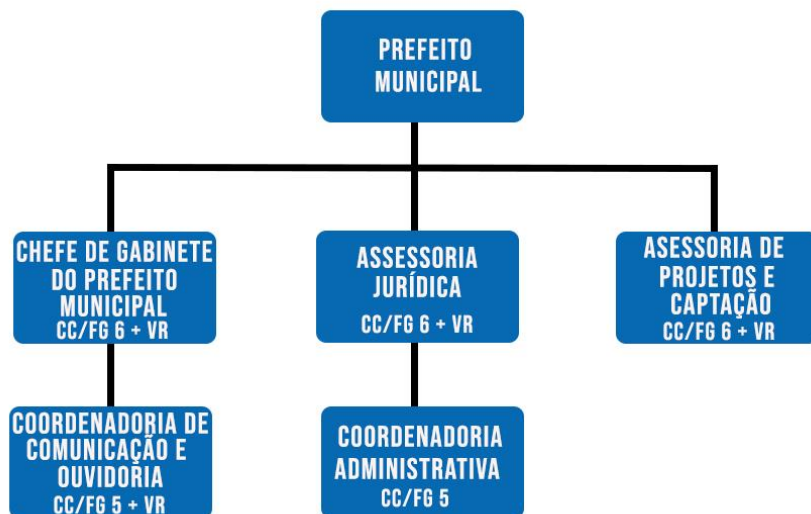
PREFEITO MUNICIPAL

CHEFE DE GABINETE DO PREFEITO MUNICIPAL
CC/FG 6 + VR

ASSESSORIA JURÍDICA
CC/FG 6 + VR

ASESSORIA DE PROJETOS E CAPTAÇÃO
CC/FG 6 + VR

COORDENADORIA DE COMUNICAÇÃO E OUVIDORIA
CC/FG 5 + VR

COORDENADORIA ADMINISTRATIVA
CC/FG 5